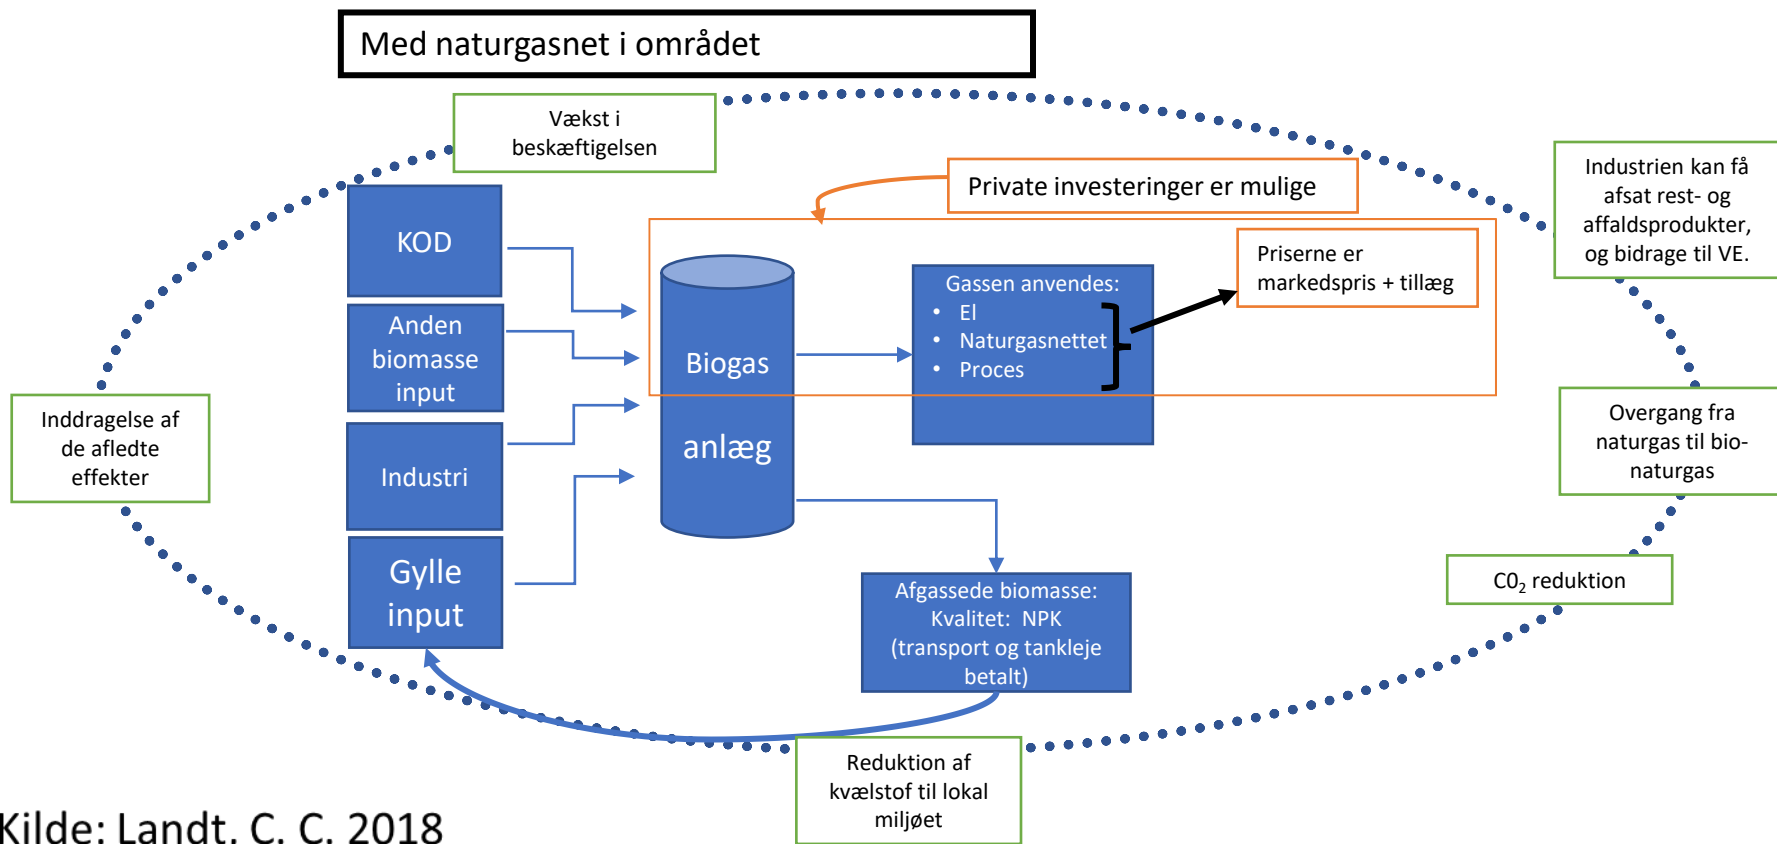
Med naturgasnet i området

Vækst i beskæftigelsen

Private investeringer er mulige

Industrien kan få afsat rest- og affaldsprodukter, og bidrage til VE.

KOD

Anden biomasse input

Industri

Gylle input

Biogas anlæg

Gassen anvendes:
• El
• Naturgasnettet
• Proces

Priserne er markedspris + tillæg

Inddragelse af de afledte effekter

Overgang fra naturgas til bio-naturgas

$CO_2$ reduktion

Afgassede biomasse: Kvalitet: NPK (transport og tankleje betalt)

Reduktion af kvælstof til lokal miljøet

Kilde: Landt. C. C. 2018